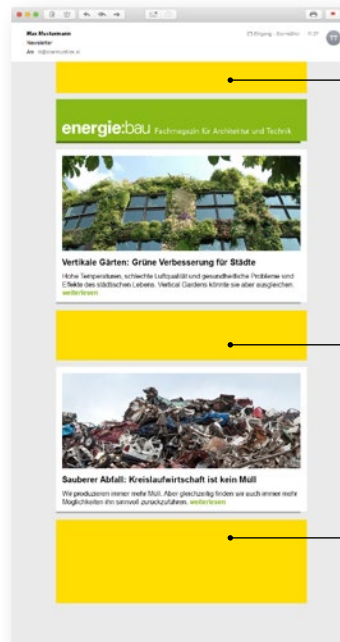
Max Mustermann
Newsletter
An: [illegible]

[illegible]

energie:bau Fachmagazin für Architektur und Technik

Vertikale Gärten: Grüne Verbesserung für Städte

Hohe Temperaturen, schlechte Luftqualität und gesundheitliche Probleme sind Effekte des städtischen Lebens. Vertical Gardens könnte sie aber ausgleichen. weiterlesen

Sauberer Abfall: Kreislaufwirtschaft ist kein Müll

Wir produzieren immer mehr Müll. Aber gleichzeitig finden wir auch immer mehr Möglichkeiten ihn sinnvoll zurückzuführen. weiterlesen